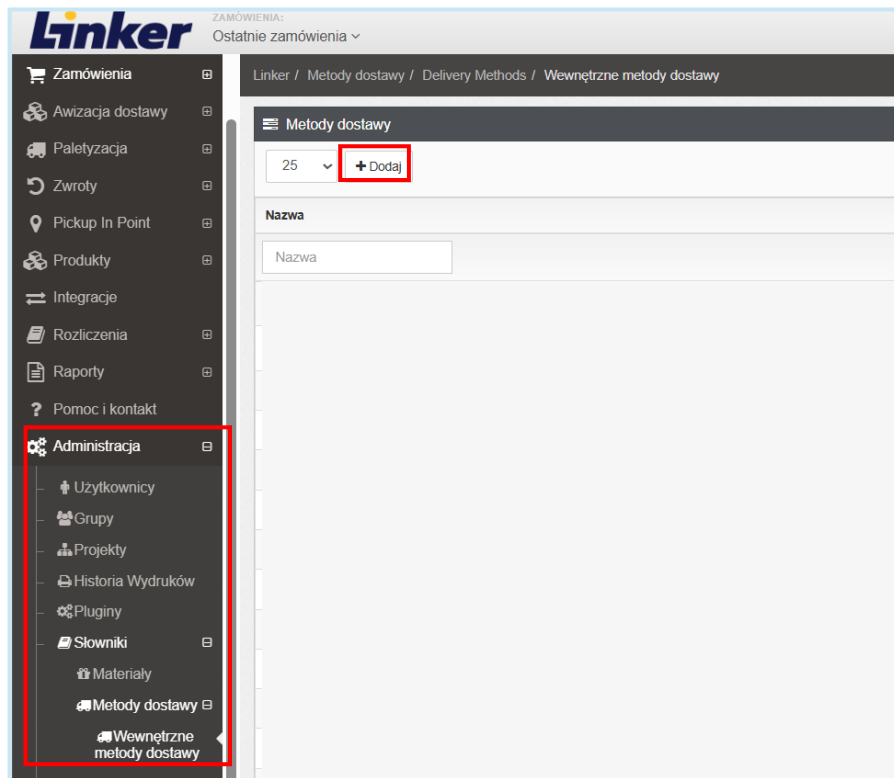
Linker

ZAMÓWIENIA:
Ostatnie zamówienia

Zamówienia
Awizacja dostawy
Paletyzacja
Zwroty
Pickup In Point
Produkty
Integracje
Rozliczenia
Raporty
Pomoc i kontakt
Administracja
Użytkownicy
Grupy
Projekty
Historia Wydruków
Pluginy
Słowniki
Materiały
Metody dostawy
Wewnętrzne metody dostawy

Linker / Metody dostawy / Delivery Methods / Wewnętrzne metody dostawy

Metody dostawy

25
+ Dodaj

Nazwa

Nazwa